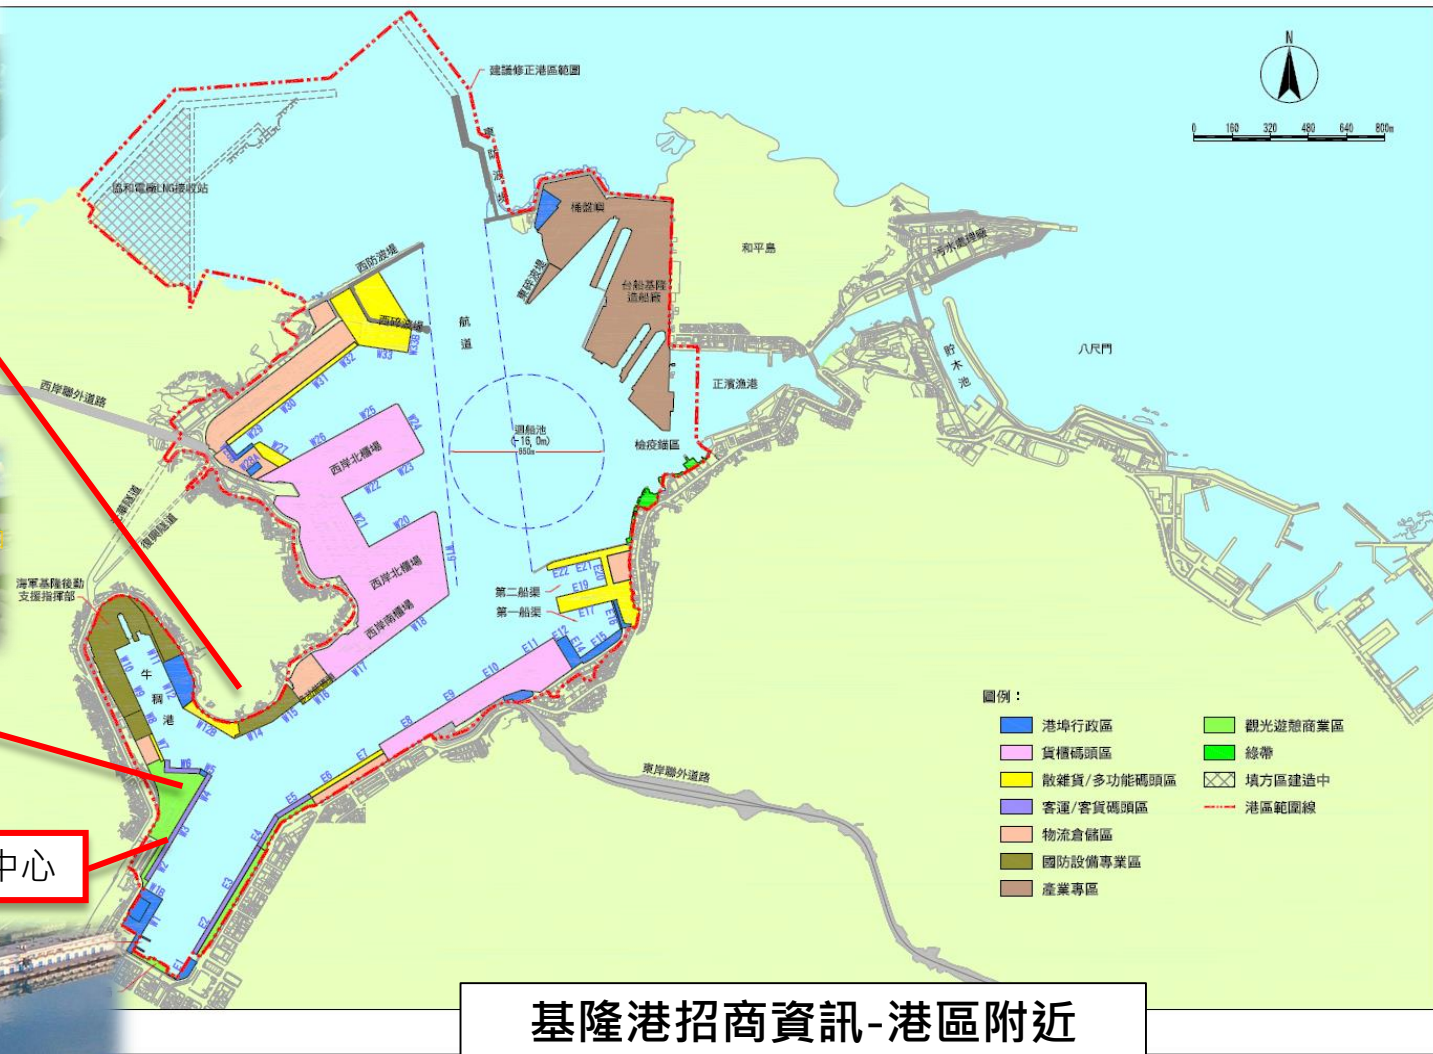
建議修正港區範圍

N

0 160 320 480 640 800m

協和電廠LNG接收站

東防波堤

桶盤嶼

和平島

台船基隆造船廠

社寮東碼頭

西防波堤

西碼頭

航道

迴船池 (-16.0m) 650m

正濱漁港

八尺門

貯木池

西岸聯外道路

西岸北櫃場

檢疫錨區

西岸北櫃場

西岸南櫃場

第二船渠

第一船渠

海軍基隆後勤支援指揮部

牛稠港

東岸聯外道路

中心

圖例：

| | |
|---|---|
| 港埠行政區 | 觀光遊憩商業區 |
| 貨櫃碼頭區 | 綠帶 |
| 散雜貨/多功能碼頭區 | 填方區建造中 |
| 客運/客貨碼頭區 | 港區範圍線 |
| 物流倉儲區 | |
| 國防設備專業區 | |
| 產業專區 | |

W33 W32 W31 W30 W29 W28 W27 W26 W25 W24 W23 W22 W21 W20 W19 W18 W17 W16 W15 W14 W13 W12 W11 W10 W9 W8 W7 W6 W5 W4 W3 W2 W1 E1 E2 E3 E4 E5 E6 E7 E8 E9 E10 E11 E12 E14 E15 E16 E17 E19 E20 E21 E22

基隆港招商資訊-港區附近